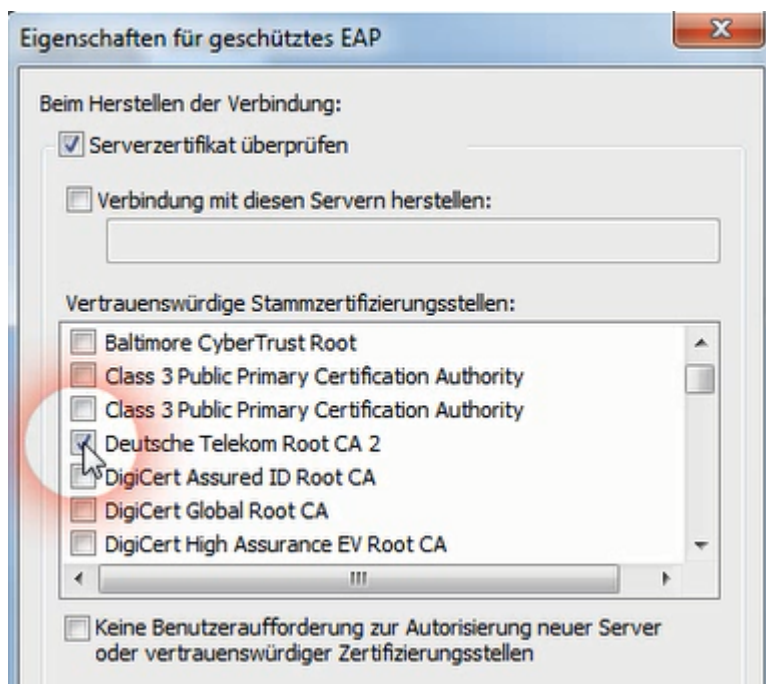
Eigenschaften für geschütztes EAP

Beim Herstellen der Verbindung:

Serverzertifikat überprüfen

Verbindung mit diesen Servern herstellen:

Vertrauenswürdige Stammzertifizierungsstellen:

Baltimore CyberTrust Root
Class 3 Public Primary Certification Authority
Class 3 Public Primary Certification Authority
Deutsche Telekom Root CA 2
DigiCert Assured ID Root CA
DigiCert Global Root CA
DigiCert High Assurance EV Root CA

Keine Benutzeraufforderung zur Autorisierung neuer Server oder vertrauenswürdiger Zertifizierungsstellen